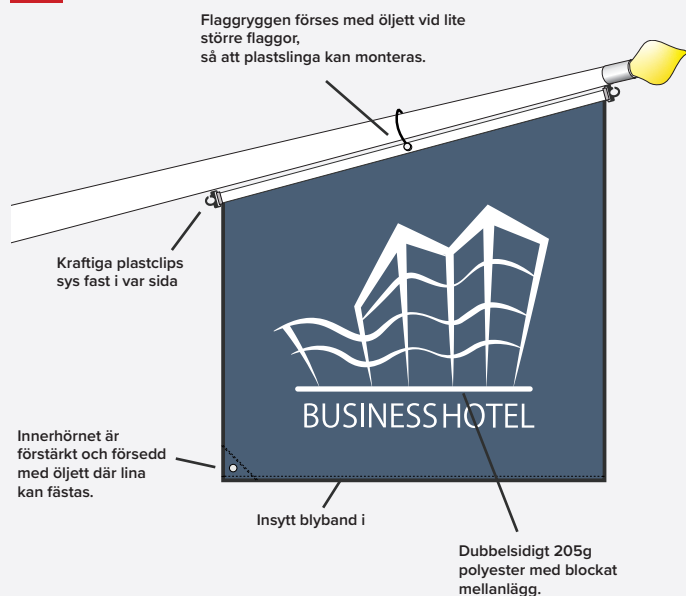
Flaggryggen förses med öljett vid lite större flaggor, så att plastslinga kan monteras.

Kraftiga plastclips sys fast i var sida

BUSINESSHOTEL

Innerhörnet är förstärkt och försedd med öljett där lina kan fästas.

Insytt blyband i

Dubbelsidigt 205g polyester med blockat mellanlägg.